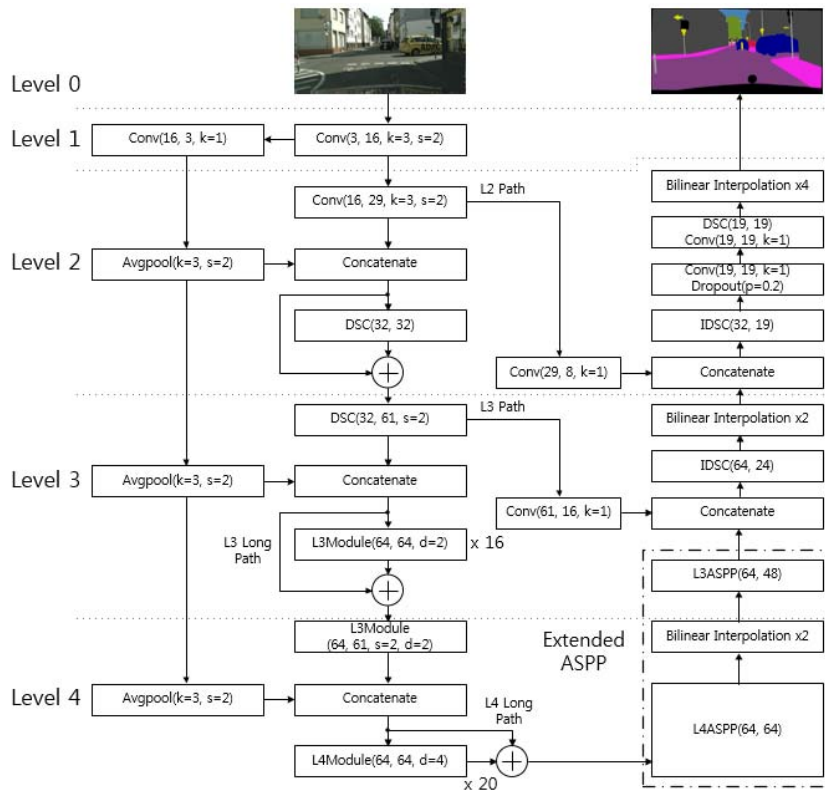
Level 0

Level 1

Conv(16, 3, k=1)

Conv(3, 16, k=3, s=2)

Conv(16, 29, k=3, s=2)

L2 Path

Level 2

Avgpool(k=3, s=2)

Concatenate

DSC(32, 32)

Conv(29, 8, k=1)

DSC(32, 61, s=2)

L3 Path

Level 3

Avgpool(k=3, s=2)

Concatenate

Conv(61, 16, k=1)

L3 Long Path

L3Module(64, 64, d=2)

x 16

L3Module (64, 61, s=2, d=2)

Extended ASPP

Level 4

Avgpool(k=3, s=2)

Concatenate

L4 Long Path

L4Module(64, 64, d=4)

x 20

Bilinear Interpolation x4

DSC(19, 19) Conv(19, 19, k=1)

Conv(19, 19, k=1) Dropout(p=0.2)

IDSC(32, 19)

Concatenate

Bilinear Interpolation x2

IDSC(64, 24)

Concatenate

L3ASPP(64, 48)

Bilinear Interpolation x2

L4ASPP(64, 64)